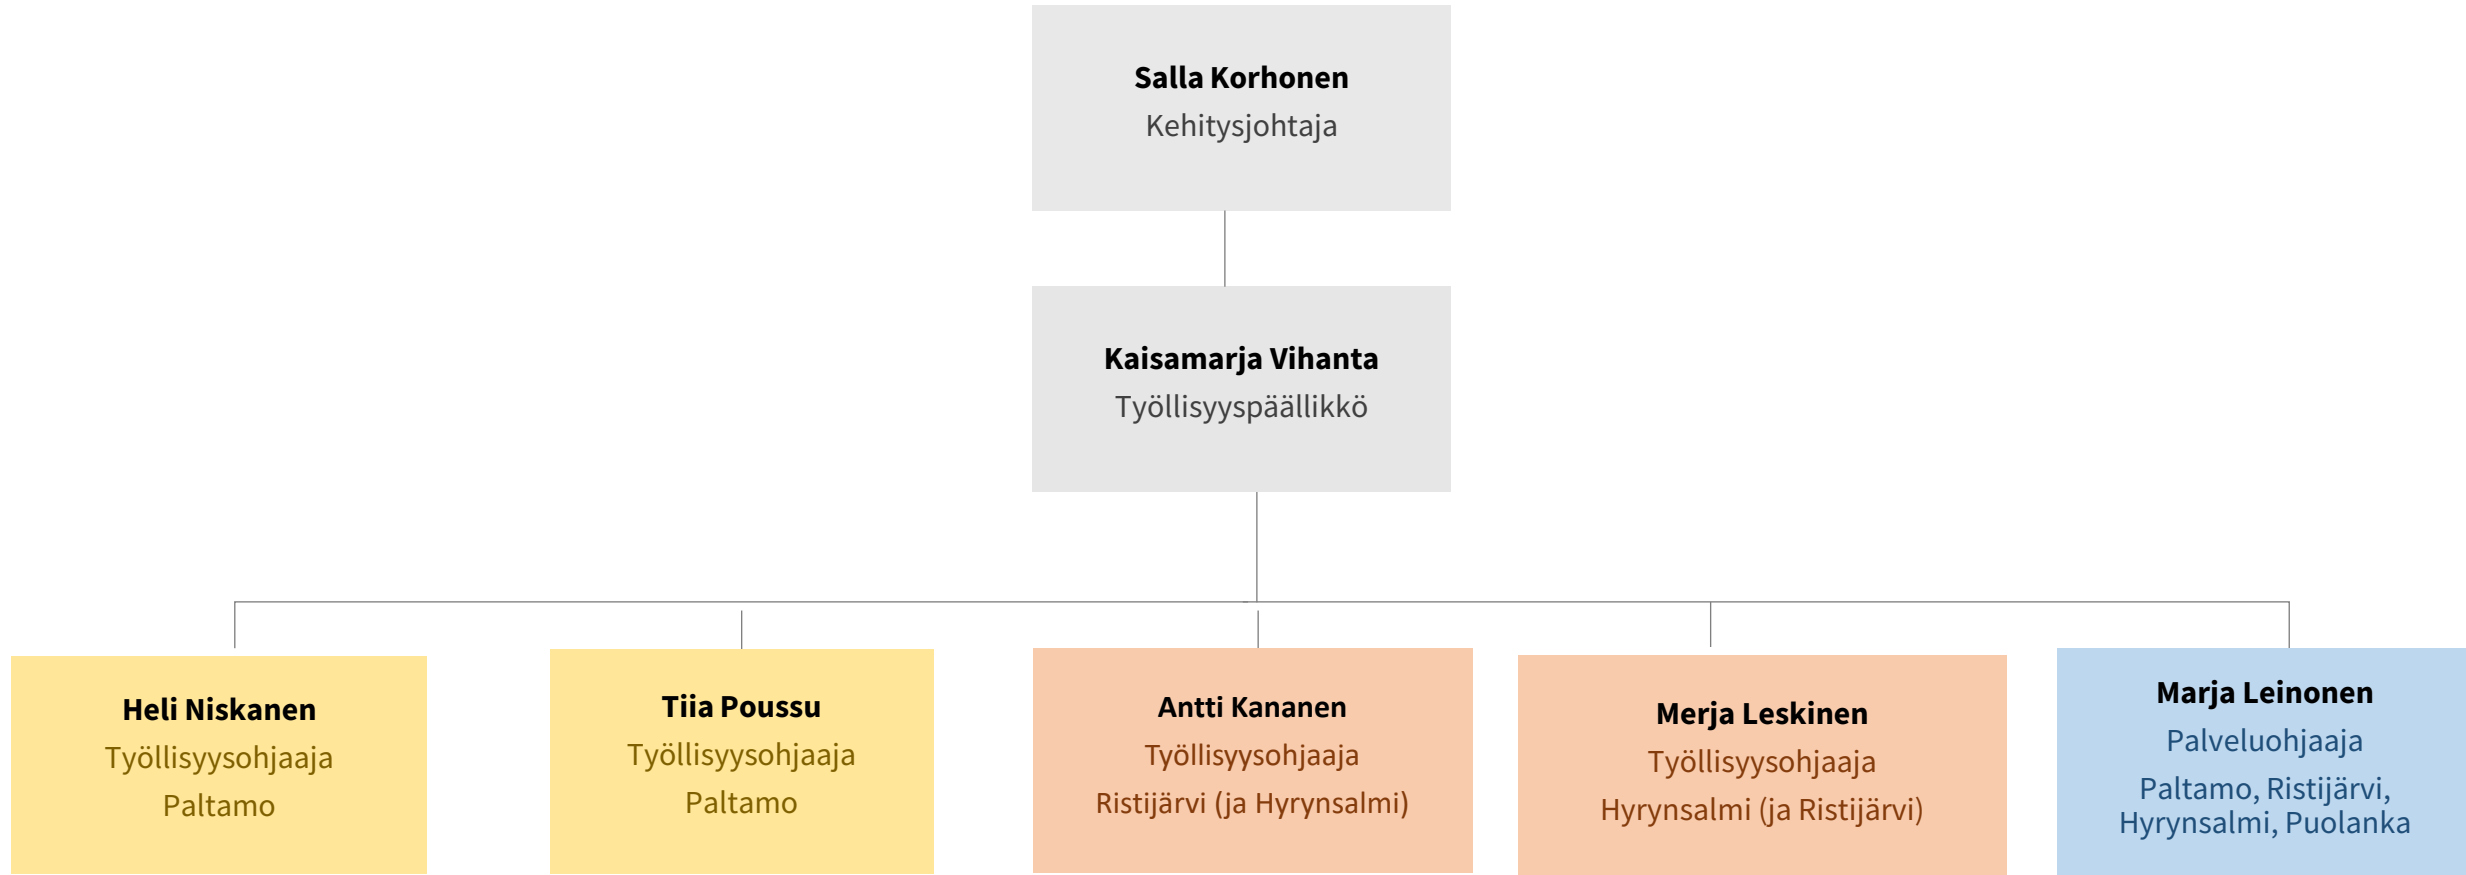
Salla Korhonen
Kehitysjohtaja

Kaisamarja Vihanta
Työllisyyspäällikkö

Heli Niskanen
Työllisyysohjaaja
Paltamo

Tiia Poussu
Työllisyysohjaaja
Paltamo

Antti Kananen
Työllisyysohjaaja
Ristijärvi (ja Hyrynsalmi)

Merja Leskinen
Työllisyysohjaaja
Hyrynsalmi (ja Ristijärvi)

Marja Leinonen
Palveluohjaaja
Paltamo, Ristijärvi, Hyrynsalmi, Puolanka